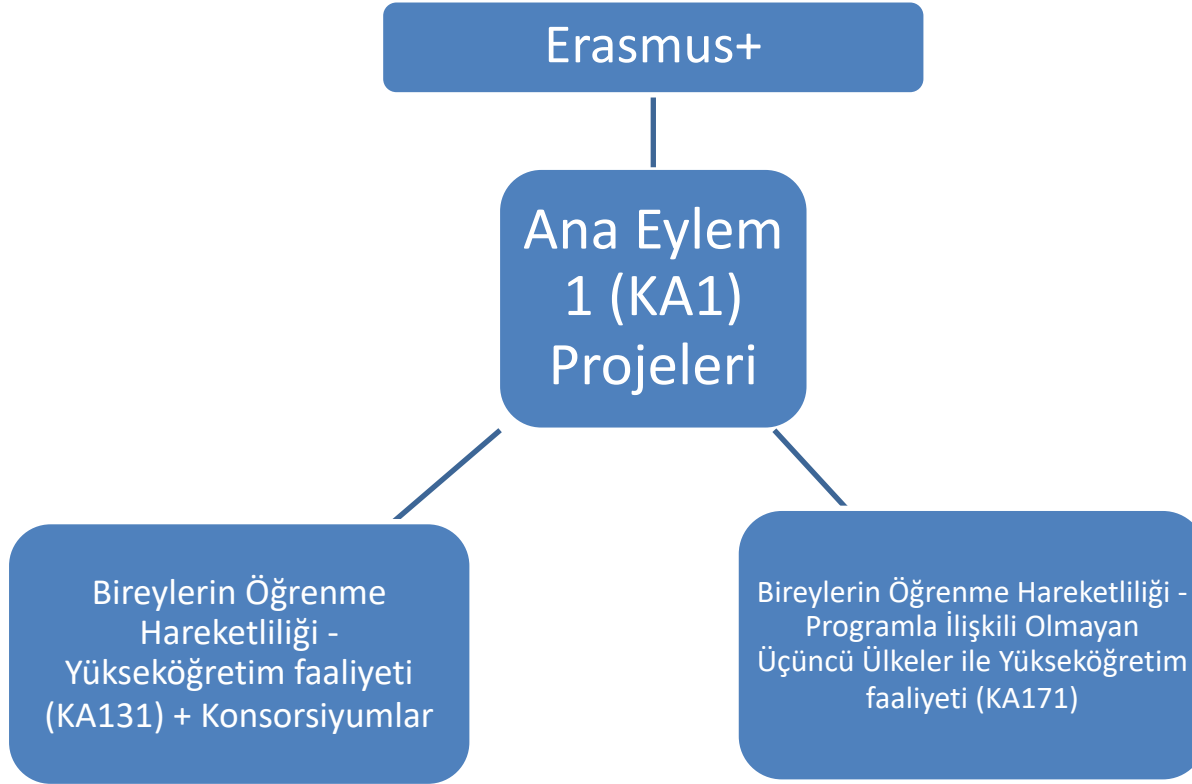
Erasmus+

Ana Eylem 1 (KA1) Projeleri

Bireylerin Öğrenme Hareketliliği - Yükseköğretim faaliyeti (KA131) + Konsorsiyumlar

Bireylerin Öğrenme Hareketliliği - Programla İlişkili Olmayan Üçüncü Ülkeler ile Yükseköğretim faaliyeti (KA171)